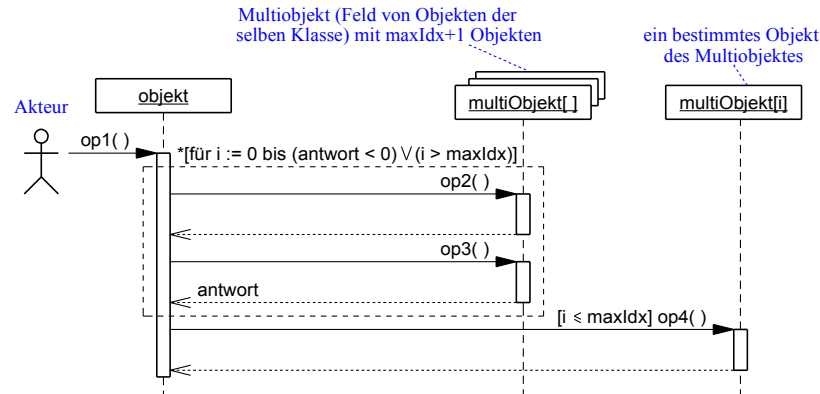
Multiobjekt (Feld von Objekten der selben Klasse) mit maxIdx+1 Objekten

ein bestimmtes Objekt des Multiobjektes

Akteur

objekt

multiObjekt[ ]

multiObjekt[i]

op1( )

*[für i := 0 bis (antwort < 0) $\vee$ (i > maxIdx)]

op2( )

op3( )

antwort

[i $\leqslant$ maxIdx] op4( )